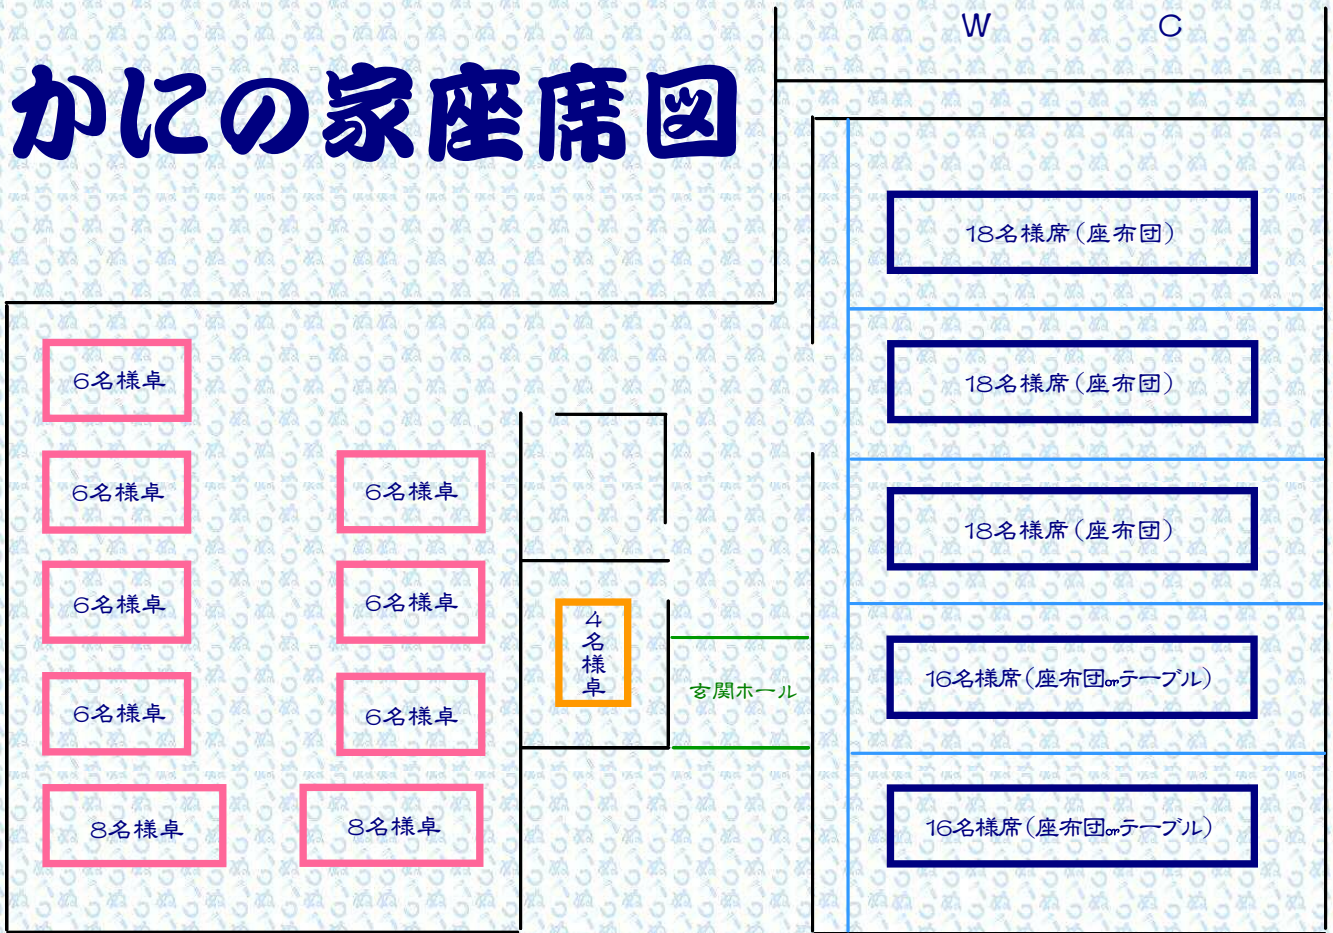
かにの家座席図

W　C

18名様席（座布団）

18名様席（座布団）

18名様席（座布団）

16名様席（座布団orテーブル）

16名様席（座布団orテーブル）

6名様卓

6名様卓

6名様卓

6名様卓

6名様卓

6名様卓

6名様卓

8名様卓

8名様卓

4名様卓

玄関ホール